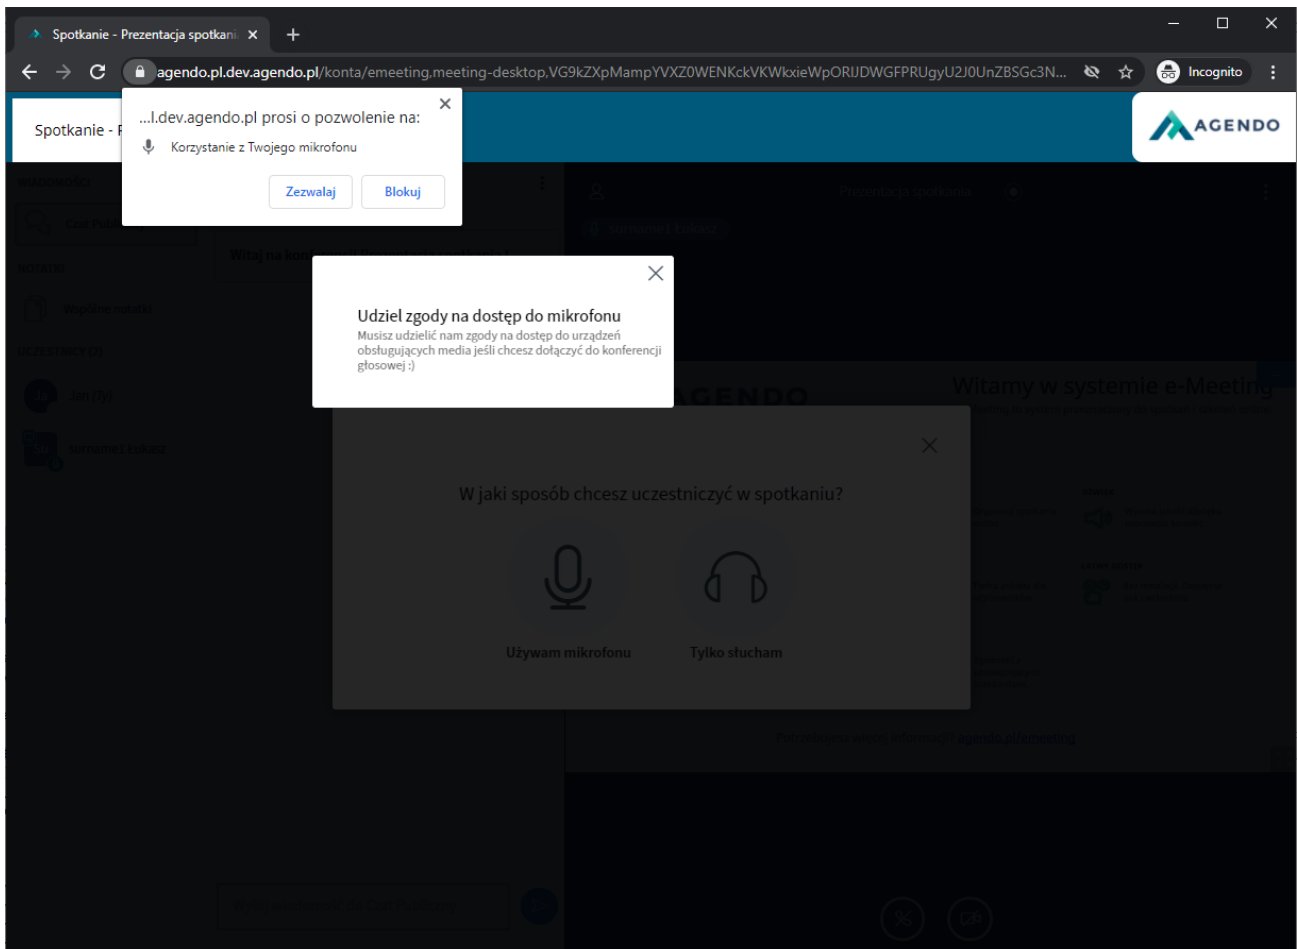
Spotkanie - Prezentacja spotkani ×

agendo.pl.dev.agendo.pl/konta/emeeting.meeting-desktop.VG9kZXpMampYVXZ0WENKckVKWkxieWpORlJDWGFPRUgyU2J0UnZBSGc3N...

Incognito

Spotkanie - P

AGENDO

...l.dev.agendo.pl prosi o pozwolenie na:

Korzystanie z Twojego mikrofonu

Zezwalaj

Blokuj

Prezentacja spotkania

Udziel zgody na dostęp do mikrofonu

Musisz udzielić nam zgody na dostęp do urządzeń obsługujących media jeśli chcesz dołączyć do konferencji głosowej :)

AGENDO

Witamy w systemie e-Meeting

W jaki sposób chcesz uczestniczyć w spotkaniu?

Używam mikrofonu

Tylko słucham

agendo.pl/emeeting